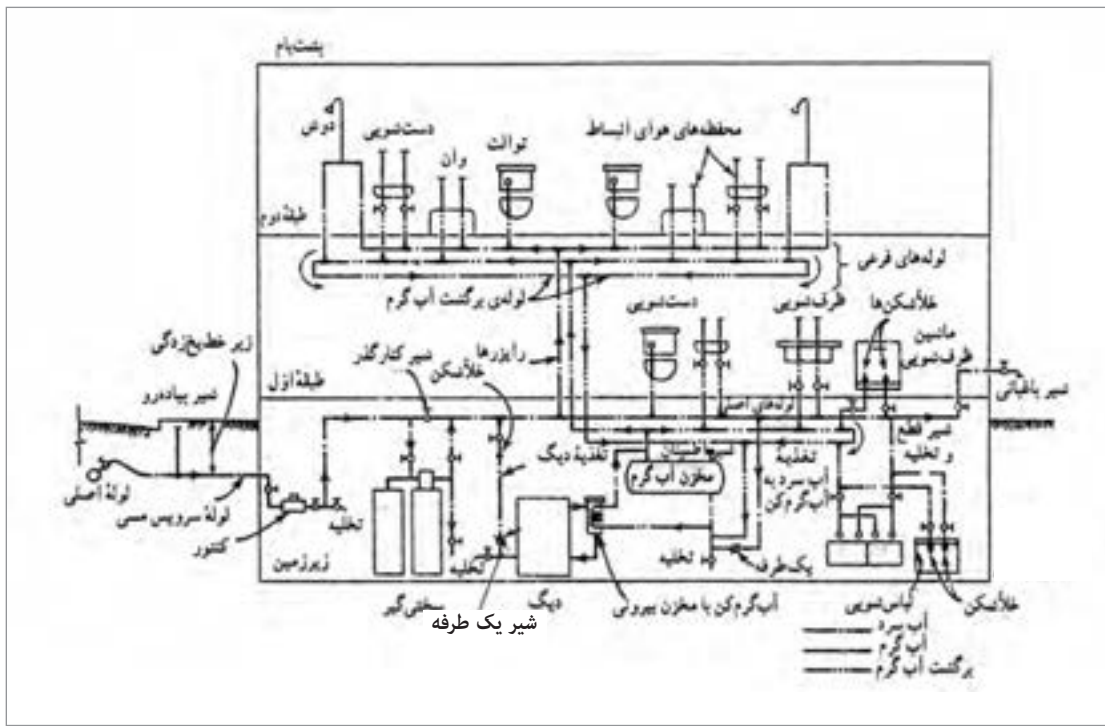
پشت‌بام
دوش
دستشویی
وان
توالت
محفظه‌های هوای انبساط
طبقهٔ دوم
لوله‌های فرعی
لولهٔ برگشت آب گرم
دستشویی
ظرفشویی
خلأشکن‌ها
ماشین ظرفشویی
زیر خط یخ‌زدگی
شیر کارگذر
رایزرها
خلأشکن
شیر پیاده‌رو
طبقهٔ اول
شیر باغبانی
لوله‌های اصلی
شیر قطع و تخلیه
تغذیهٔ دیگ
ترموستات
مخزن آب گرم
تخلیه
آب سرد به آب‌گرم‌کن
لولهٔ اصلی
لولهٔ سرویس مسی
کنتور
تخلیه
زیرزمین
تخلیه
تخلیه
یک طرفه
سختی‌گیر
دیگ
آب‌گرم‌کن با مخزن بیرونی
لباسشویی
خلأشکن
شیر یک طرفه
آب سرد
آب گرم
برگشت آب گرم